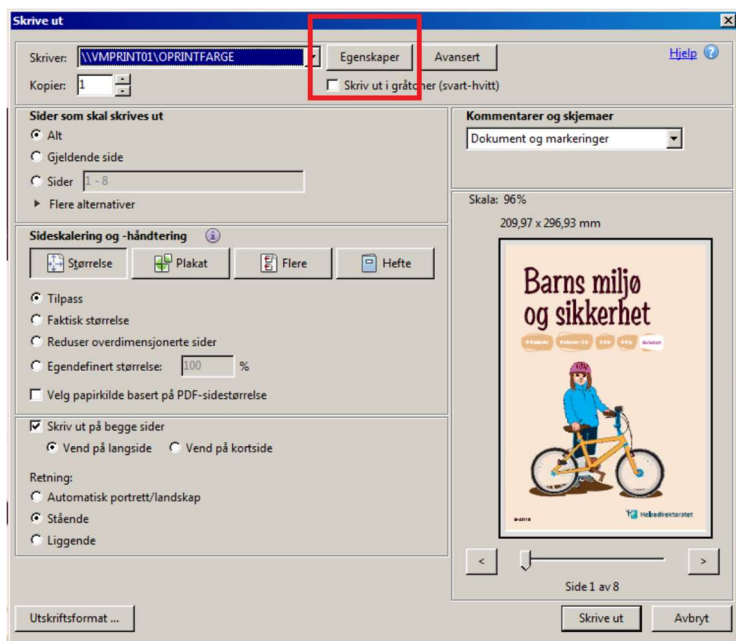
Skrive ut

Skriver: \\VMPRINT01\OPRINTFARGE
Egenskaper
Avansert
Hjelp
Kopier: 1
Skriv ut i gråtoner (svart-hvitt)

Sider som skal skrives ut
Alt
Gjeldende side
Sider 1 - 8
Flere alternativer

Kommentarer og skjemaer
Dokument og markeringer

Skala: 96%
209,97 x 296,93 mm

Barns miljø og sikkerhet

Helsedirektoratet

Sideskalering og -håndtering
Størrelse
Plakat
Flere
Hefte
Tilpass
Faktisk størrelse
Reduser overdimensjonerte sider
Egendefinert størrelse: 100 %
Velg papirkilde basert på PDF-sidestørrelse

Skriv ut på begge sider
Vend på langside
Vend på kortside

Retning:
Automatisk portrett/landskap
Stående
Liggende

<
>
Side 1 av 8

Utskriftsformat ...
Skrive ut
Avbryt